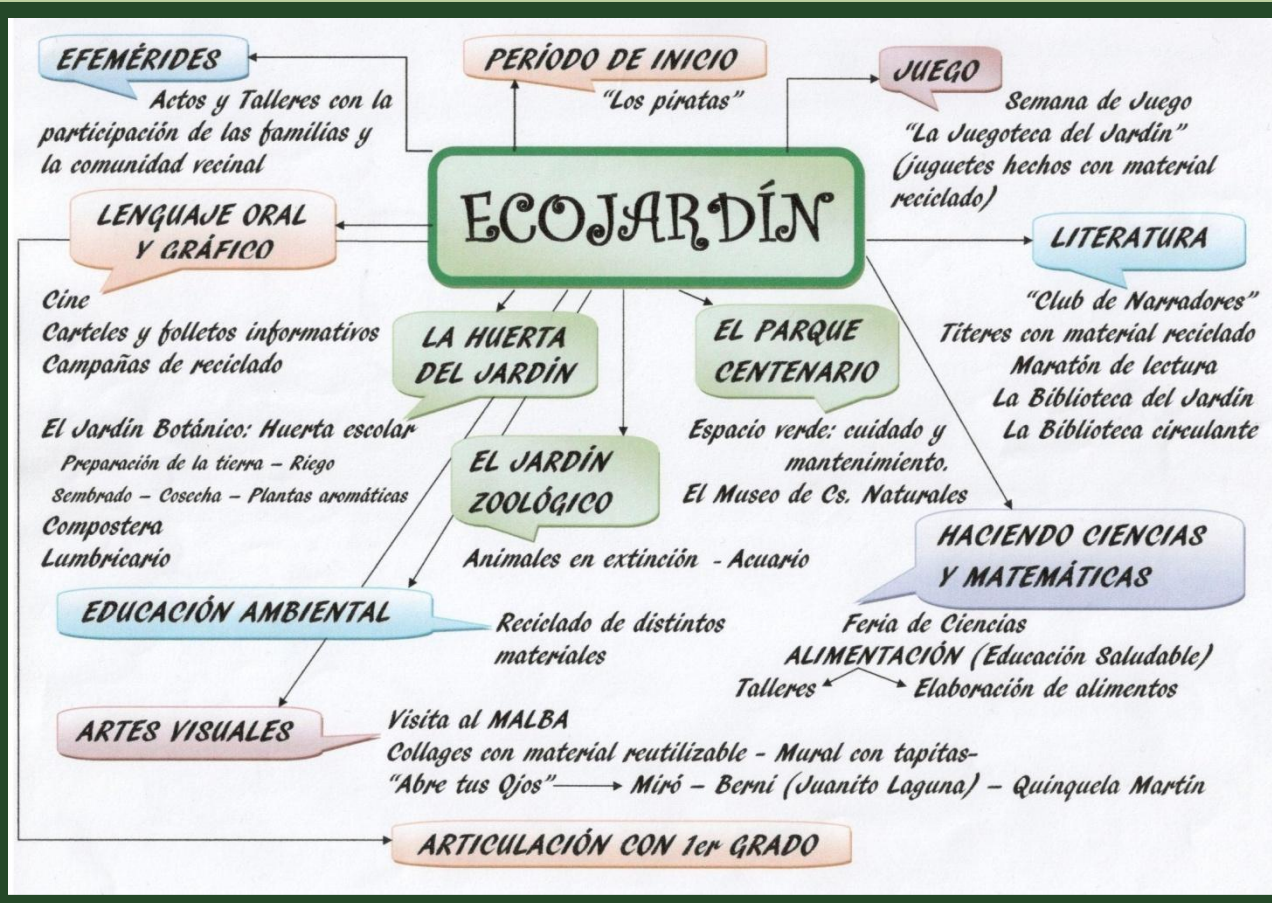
EFEMÉRIDES
Actos y Talleres con la participación de las familias y la comunidad vecinal

PERÍODO DE INICIO
"Los piratas"

JUEGO
Semana de Juego
"La Juegoteca del Jardín"
(juguetes hechos con material reciclado)

ECOJARDÍN

LENGUAJE ORAL Y GRÁFICO
Cine
Carteles y folletos informativos
Campañas de reciclado

LITERATURA
"Club de Narradores"
Títeres con material reciclado
Maratón de lectura
La Biblioteca del Jardín
La Biblioteca circulante

LA HUERTA DEL JARDÍN
El Jardín Botánico: Huerta escolar
Preparación de la tierra – Riego
Sembrado – Cosecha – Plantas aromáticas
Compostera
Lumbricario

EL PARQUE CENTENARIO
Espacio verde: cuidado y mantenimiento.
El Museo de Cs. Naturales

EL JARDÍN ZOOLÓGICO
Animales en extinción - Acuario

HACIENDO CIENCIAS Y MATEMÁTICAS
Feria de Ciencias
ALIMENTACIÓN (Educación Saludable)
Talleres ← → Elaboración de alimentos

EDUCACIÓN AMBIENTAL
Reciclado de distintos materiales

ARTES VISUALES
Visita al MALBA
Collages con material reutilizable - Mural con tapitas-
"Abre tus Ojos" ⟶ Miró – Berni (Juanito Laguna) – Quinquela Martín

ARTICULACIÓN CON 1er GRADO